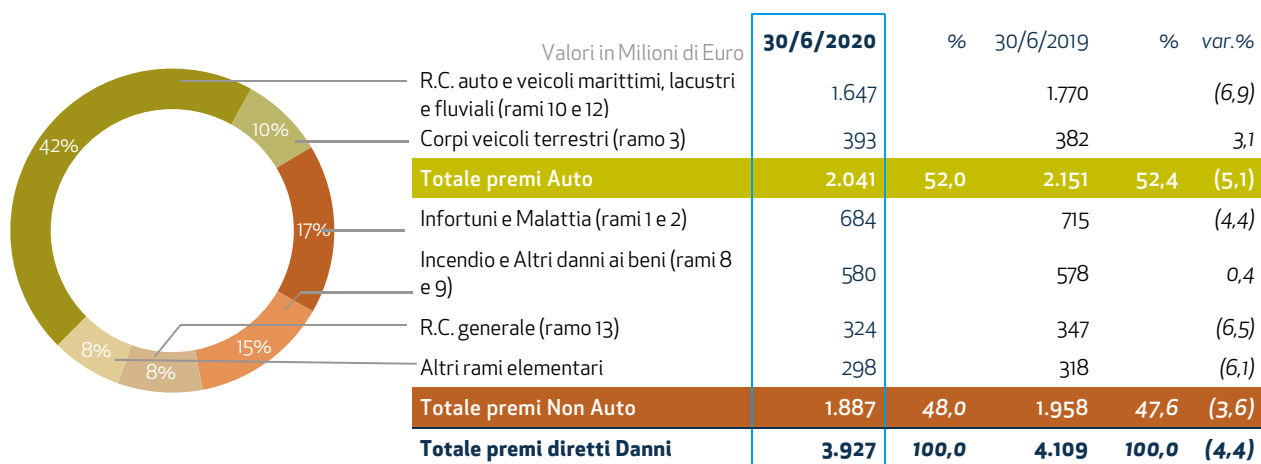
42%

10%

17%

15%

8%

8%

| Valori in Milioni di Euro | 30/6/2020 | % | 30/6/2019 | % | var.% |
|---|---|---|---|---|---|
| R.C. auto e veicoli marittimi, lacustri e fluviali (rami 10 e 12) | 1.647 | | 1.770 | | (6,9) |
| Corpi veicoli terrestri (ramo 3) | 393 | | 382 | | 3,1 |
| Totale premi Auto | 2.041 | 52,0 | 2.151 | 52,4 | (5,1) |
| Infortuni e Malattia (rami 1 e 2) | 684 | | 715 | | (4,4) |
| Incendio e Altri danni ai beni (rami 8 e 9) | 580 | | 578 | | 0,4 |
| R.C. generale (ramo 13) | 324 | | 347 | | (6,5) |
| Altri rami elementari | 298 | | 318 | | (6,1) |
| Totale premi Non Auto | 1.887 | 48,0 | 1.958 | 47,6 | (3,6) |
| Totale premi diretti Danni | 3.927 | 100,0 | 4.109 | 100,0 | (4,4) |